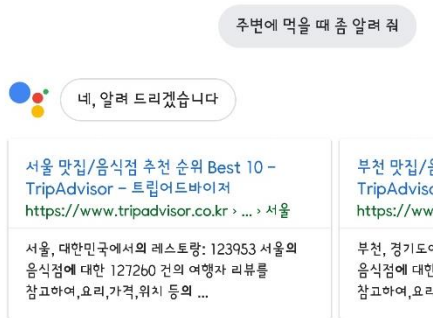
주변에 먹을 때 좀 알려 줘

네, 알려 드리겠습니다

서울 맛집/음식점 추천 순위 Best 10 - TripAdvisor - 트립어드바이저
https://www.tripadvisor.co.kr › ... › 서울

서울, 대한민국에서의 레스토랑: 123953 서울의 음식점에 대한 127260 건의 여행자 리뷰를 참고하여,요리,가격,위치 등의 ...

부천 맛집/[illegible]
TripAdviso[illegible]
https://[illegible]

부천, 경기도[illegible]
음식점에 대한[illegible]
참고하여,요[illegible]